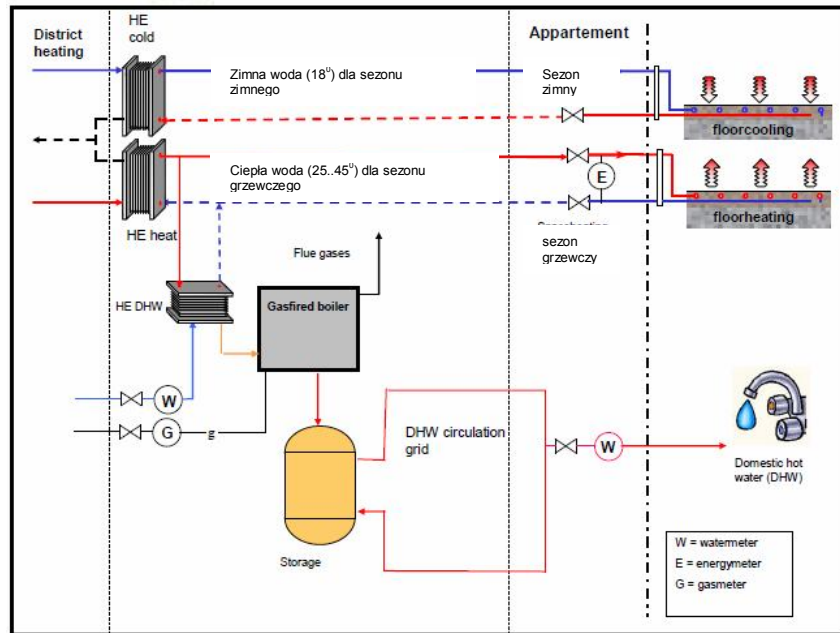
District heating

HE cold

Appartement

Zimna woda ($18^0$) dla sezonu zimnego

Sezon zimny

floorcooling

Ciepła woda (25..$45^0$) dla sezonu grzewczego

E

floorheating

HE heat

sezon grzewczy

Flue gases

HE DHW

Gasfired boiler

W

G

g

DHW circulation grid

W

Domestic hot water (DHW)

Storage

W = watermeter
E = energymeter
G = gasmeter